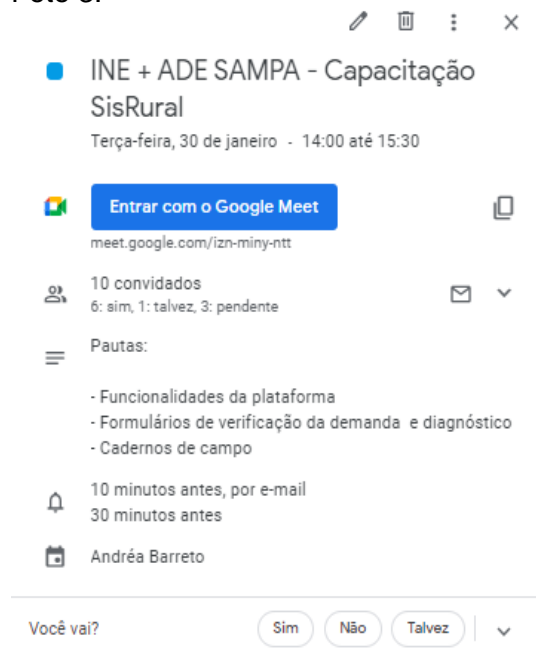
INE + ADE SAMPA - Capacitação SisRural
Terça-feira, 30 de janeiro - 14:00 até 15:30

Entrar com o Google Meet
meet.google.com/izn-miny-ntt

10 convidados
6: sim, 1: talvez, 3: pendente

Pautas:

- Funcionalidades da plataforma
- Formulários de verificação da demanda e diagnóstico
- Cadernos de campo

10 minutos antes, por e-mail
30 minutos antes

Andréa Barreto

Você vai?
Sim
Não
Talvez